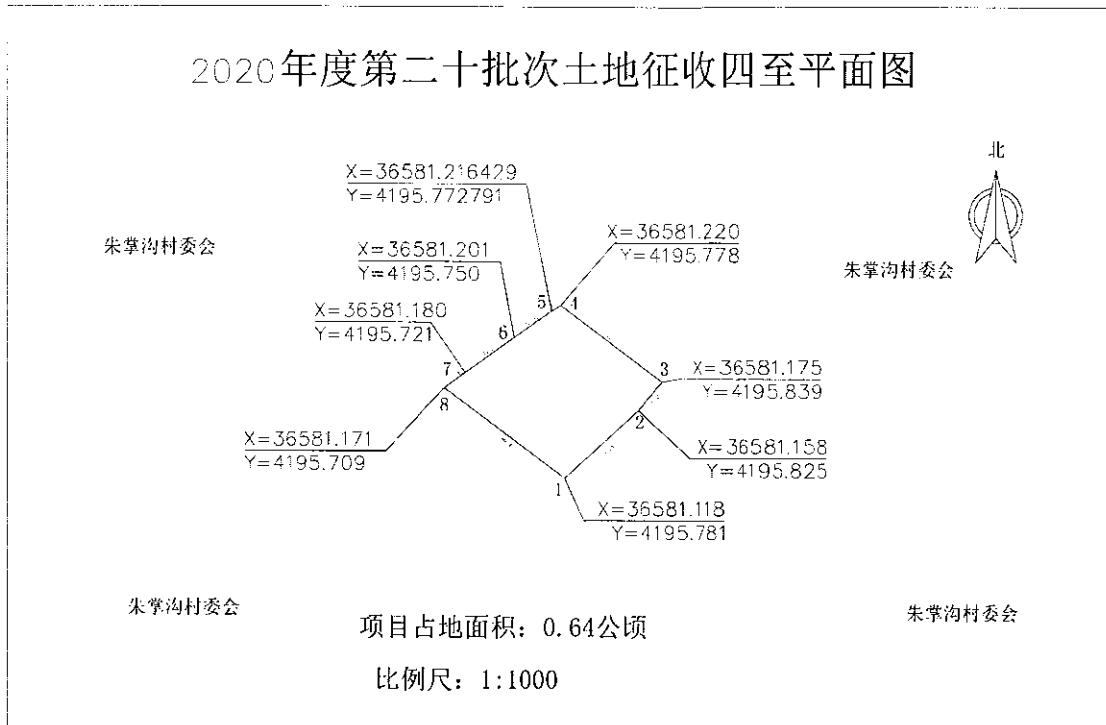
2020年度第二十批次土地征收四至平面图

北

X=36581.216429
Y=4195.772791

朱掌沟村委会

X=36581.201
Y=4195.750

X=36581.220
Y=4195.778

朱掌沟村委会

X=36581.180
Y=4195.721

5 4

6

7

3 X=36581.175
Y=4195.839

8

2

X=36581.171
Y=4195.709

X=36581.158
Y=4195.825

1

X=36581.118
Y=4195.781

朱掌沟村委会

项目占地面积：0.64公顷

朱掌沟村委会

比例尺：1:1000